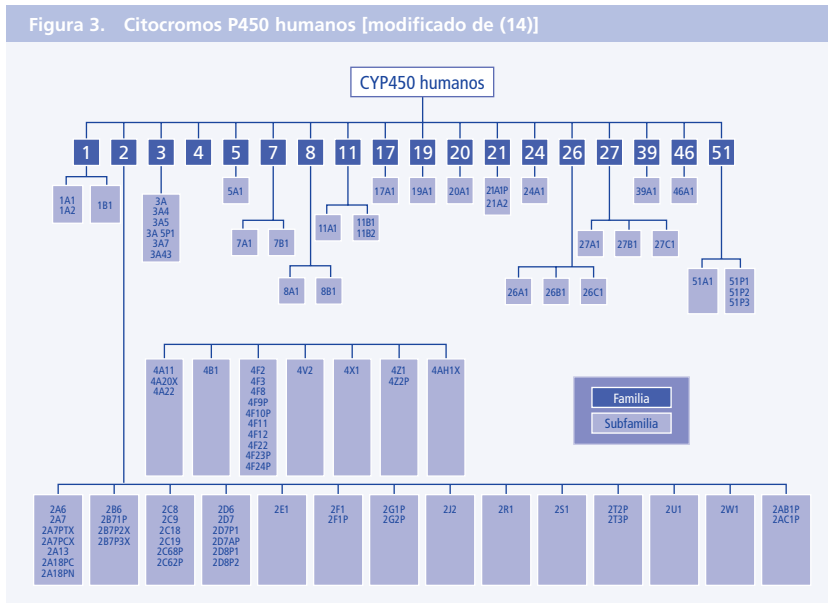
Figura 3. Citocromos P450 humanos [modificado de (14)]

CYP450 humanos

1 2 3 4 5 7 8 11 17 19 20 21 24 26 27 39 46 51

1A1
1A2

1B1

3A
3A4
3A5
3A 5P1
3A7
3A43

5A1

7A1

7B1

8A1

8B1

11A1

11B1
11B2

17A1

19A1

20A1

21AIP
21A2

24A1

26A1

26B1

26C1

27A1

27B1

27C1

39A1

46A1

51A1

51P1
51P2
51P3

4A11
4A20X
4A22

4B1

4F2
4F3
4F8
4F9P
4F10P
4F11
4F12
4F22
4F23P
4F24P

4V2

4X1

4Z1
4Z2P

4AH1X

Familia

Subfamilia

2A6
2A7
2A7PTX
2A7PCX
2A13
2A18PC
2A18PN

2B6
2B7P1
2B7P2X
2B7P3X

2C8
2C9
2C18
2C19
2C68P
2C62P

2D6
2D7
2D7P1
2D7AP
2D8P1
2D8P2

2E1

2F1
2F1P

2G1P
2G2P

2J2

2R1

2S1

2T2P
2T3P

2U1

2W1

2AB1P
2AC1P